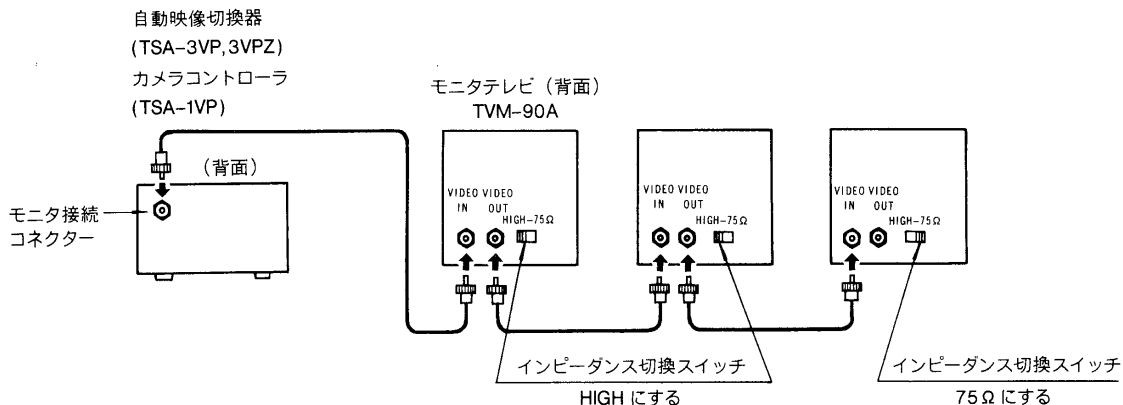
自動映像切換器
(TSA-3VP, 3VPZ)
カメラコントローラ
(TSA-1VP)

(背面)

モニタ接続コネクター

モニタテレビ(背面)
TVM-90A

VIDEO VIDEO
IN OUT
HIGH-75Ω

VIDEO VIDEO
IN OUT
HIGH-75Ω

VIDEO VIDEO
IN OUT
HIGH-75Ω

インピーダンス切換スイッチ
HIGH にする

インピーダンス切換スイッチ
75Ω にする